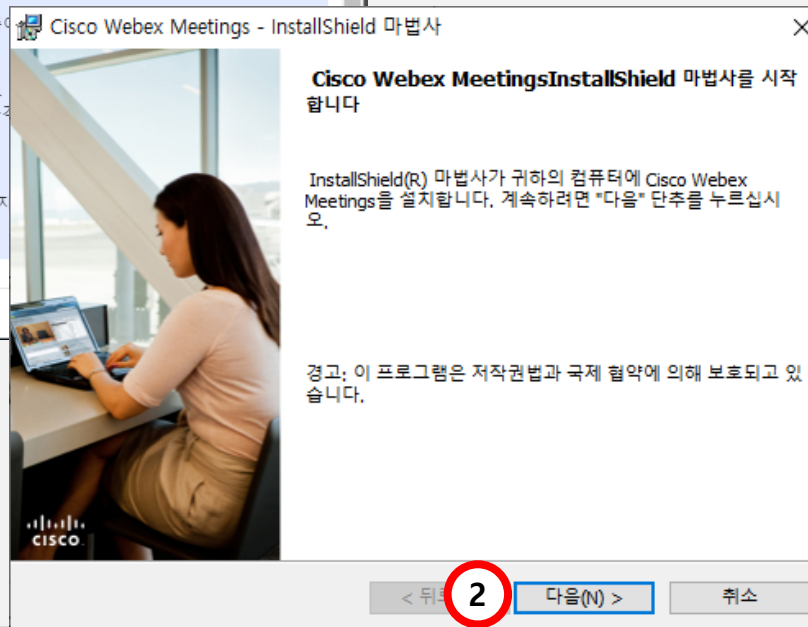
Cisco Webex Meetings - InstallShield 마법사

Cisco Webex MeetingsInstallShield 마법사를 시작합니다

InstallShield(R) 마법사가 귀하의 컴퓨터에 Cisco Webex Meetings을 설치합니다. 계속하려면 "다음" 단추를 누르십시오.

경고: 이 프로그램은 저작권법과 국제 협약에 의해 보호되고 있습니다.

cisco

< 뒤로

2

다음(N) >

취소